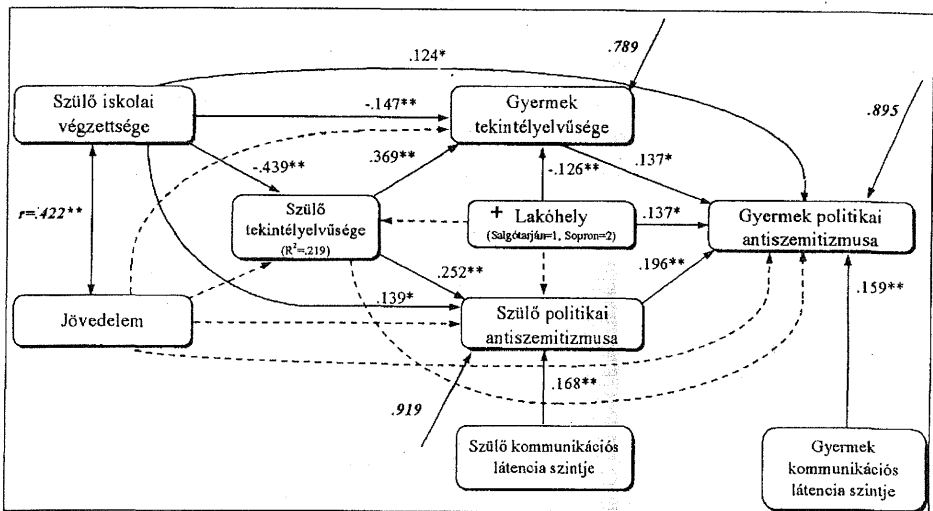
.789

.124*

Szülő iskolai végzettsége

-.147**

Gyermek tekintélyelvűsége

.895

-.439**

.369**

.137*

$r=.422**$

Szülő tekintélyelvűsége ($R^2$=.219)

-.126**

+ Lakóhely (Salgótarján=1, Sopron=2)

.137*

Gyermek politikai antiszemitizmusa

.252**

.196**

.139*

Jövedelem

Szülő politikai antiszemitizmusa

.159**

.168**

.919

Szülő kommunikációs látencia szintje

Gyermek kommunikációs látencia szintje